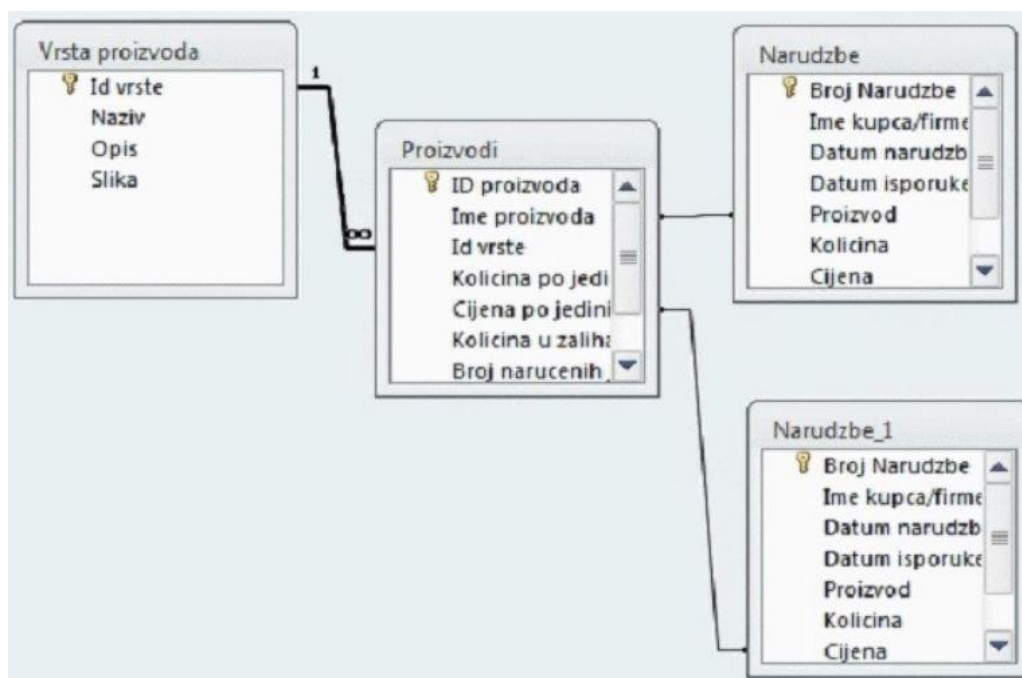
Vrsta proizvoda
Id vrste
Naziv
Opis
Slika

1
∞

Proizvodi
ID proizvoda
Ime proizvoda
Id vrste
Kolicina po jedi
Cijena po jedini
Kolicina u zaliha
Broj narucenih

Narudzbe
Broj Narudzbe
Ime kupca/firme
Datum narudzb
Datum isporuke
Proizvod
Kolicina
Cijena

Narudzbe_1
Broj Narudzbe
Ime kupca/firme
Datum narudzb
Datum isporuke
Proizvod
Kolicina
Cijena